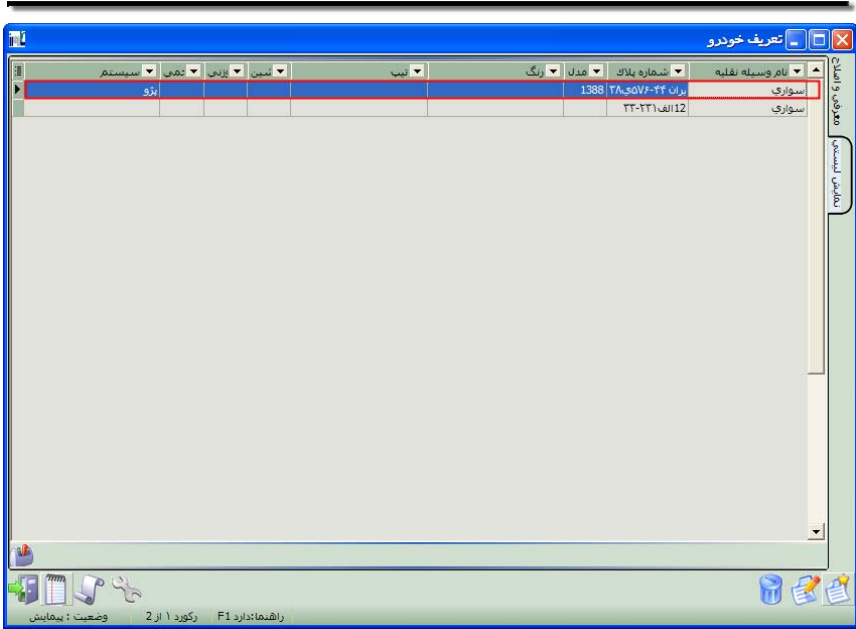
تعریف خودرو

معرفی و اصلاح
نمایش لیستی

| نام وسیله نقلیه | شماره پلاک | مدل | رنگ | تیپ | شین | زنی | تمی | سیستم |
|---|---|---|---|---|---|---|---|---|
| سواري | يران ۴۴-۲۸ی۵۷۶ | 1388 | | | | | | پژو |
| سواري | 12الف۲۳۱-۳۳ | | | | | | | |

راهنما:دارد F1   رکورد ۱ از 2   وضعیت : پیمایش